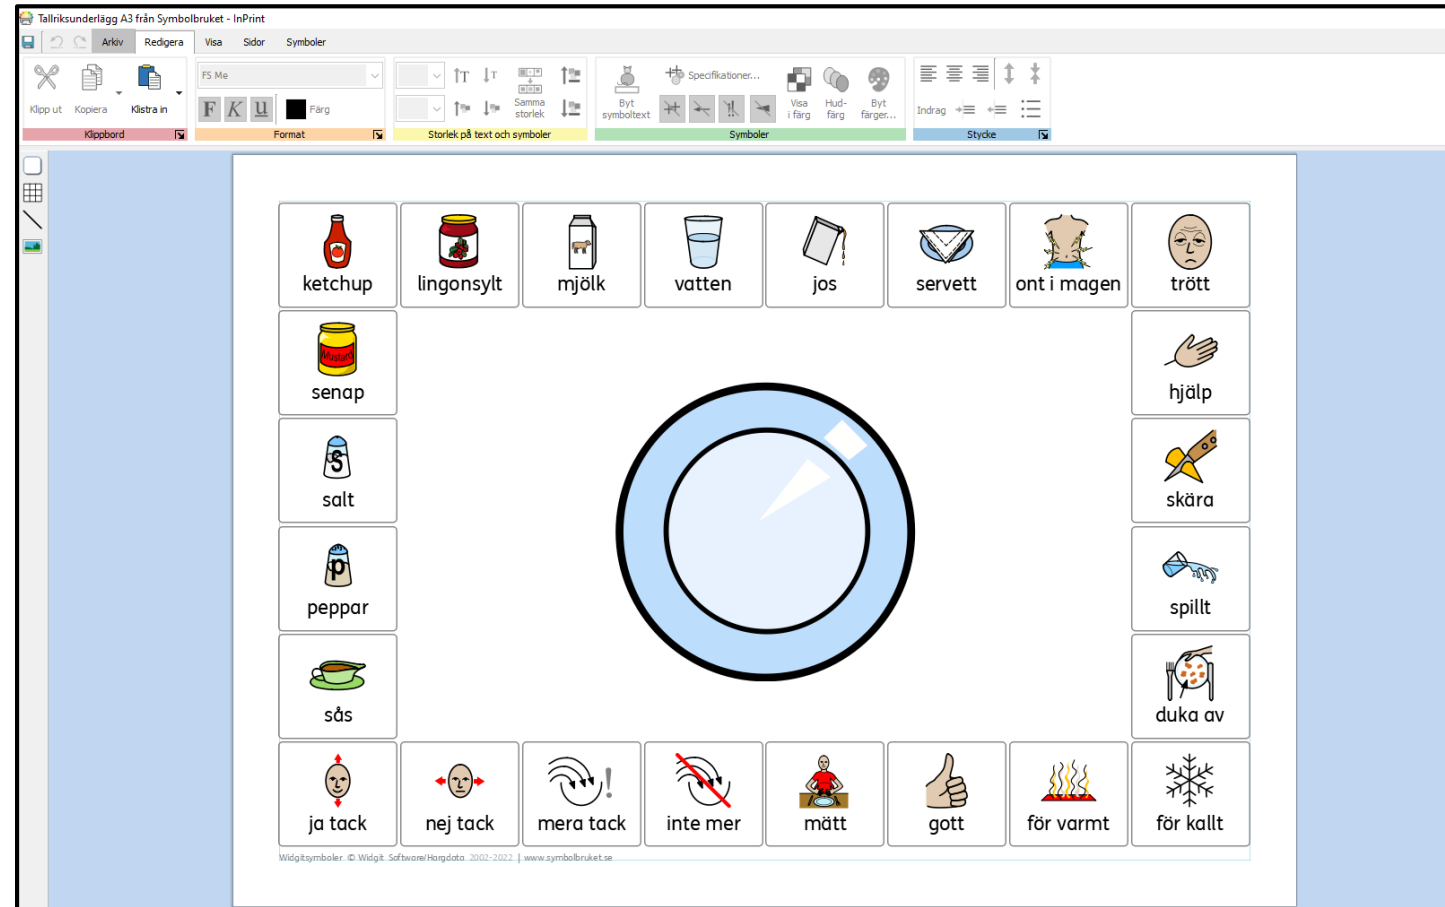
Tallriksunderlägg A3 från Symbolbruket - InPrint

Arkiv Redigera Visa Sidor Symboler

Klipp ut Kopiera Klistra in
Klippbord

FS Me
F K U Färg
Format

Samma storlek
Storlek på text och symboler

Byt symboltext Specifikationer... Visa i färg Hud-färg Byt färger...
Symboler

Indrag
Stycke

| ketchup | lingonsylt | mjölk | vatten | jos | servett | ont i magen | trött |
|---|---|---|---|---|---|---|---|
| senap | | | | | | | hjälp |
| salt | | | | | | | skära |
| peppar | | | | | | | spillt |
| sås | | | | | | | duka av |
| ja tack | nej tack | mera tack | inte mer | mätt | gott | för varmt | för kallt |

Mustard

Widgitsymboler © Widgit Software/Hargdata 2002-2022 | www.symbolbruket.se